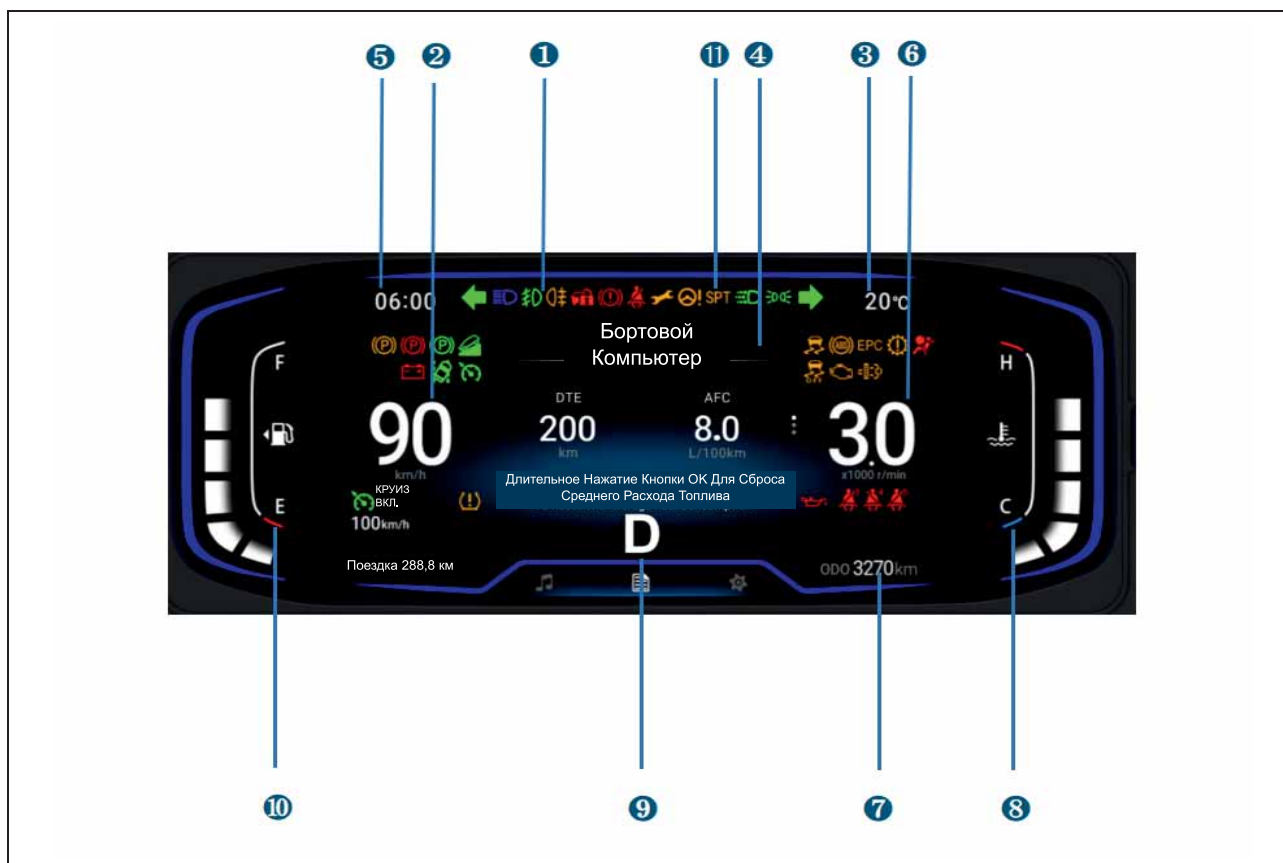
❺ ❷ ❶ ⓫ ❹ ❸ ❻

06:00

SPT

20℃

Бортовой Компьютер

EPC

F

H

90

km/h

DTE

200

km

AFC

8.0

L/100km

3.0

x1000 r/min

Длительное Нажатие Кнопки ОК Для Сброса Среднего Расхода Топлива

КРУИЗ ВКЛ.

100km/h

E

C

D

Поездка 288,8 км

ODO 3270km

❿ ❾ ❼ ❽